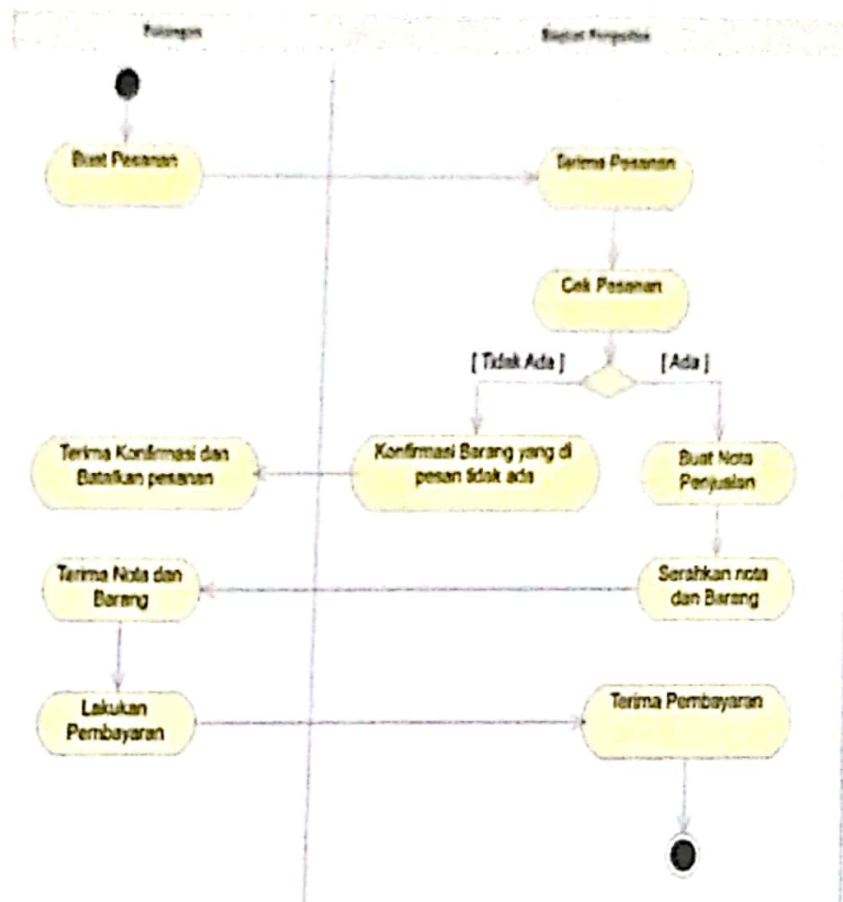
Pelanggan

Bagian Penjualan

Buat Pesanan

Terima Pesanan

Cek Pesanan

[ Tidak Ada ]

[ Ada ]

Terima Konfirmasi dan Batalkan pesanan

Konfirmasi Barang yang di pesan tidak ada

Buat Nota Penjualan

Terima Nota dan Barang

Serahkan nota dan Barang

Lakukan Pembayaran

Terima Pembayaran